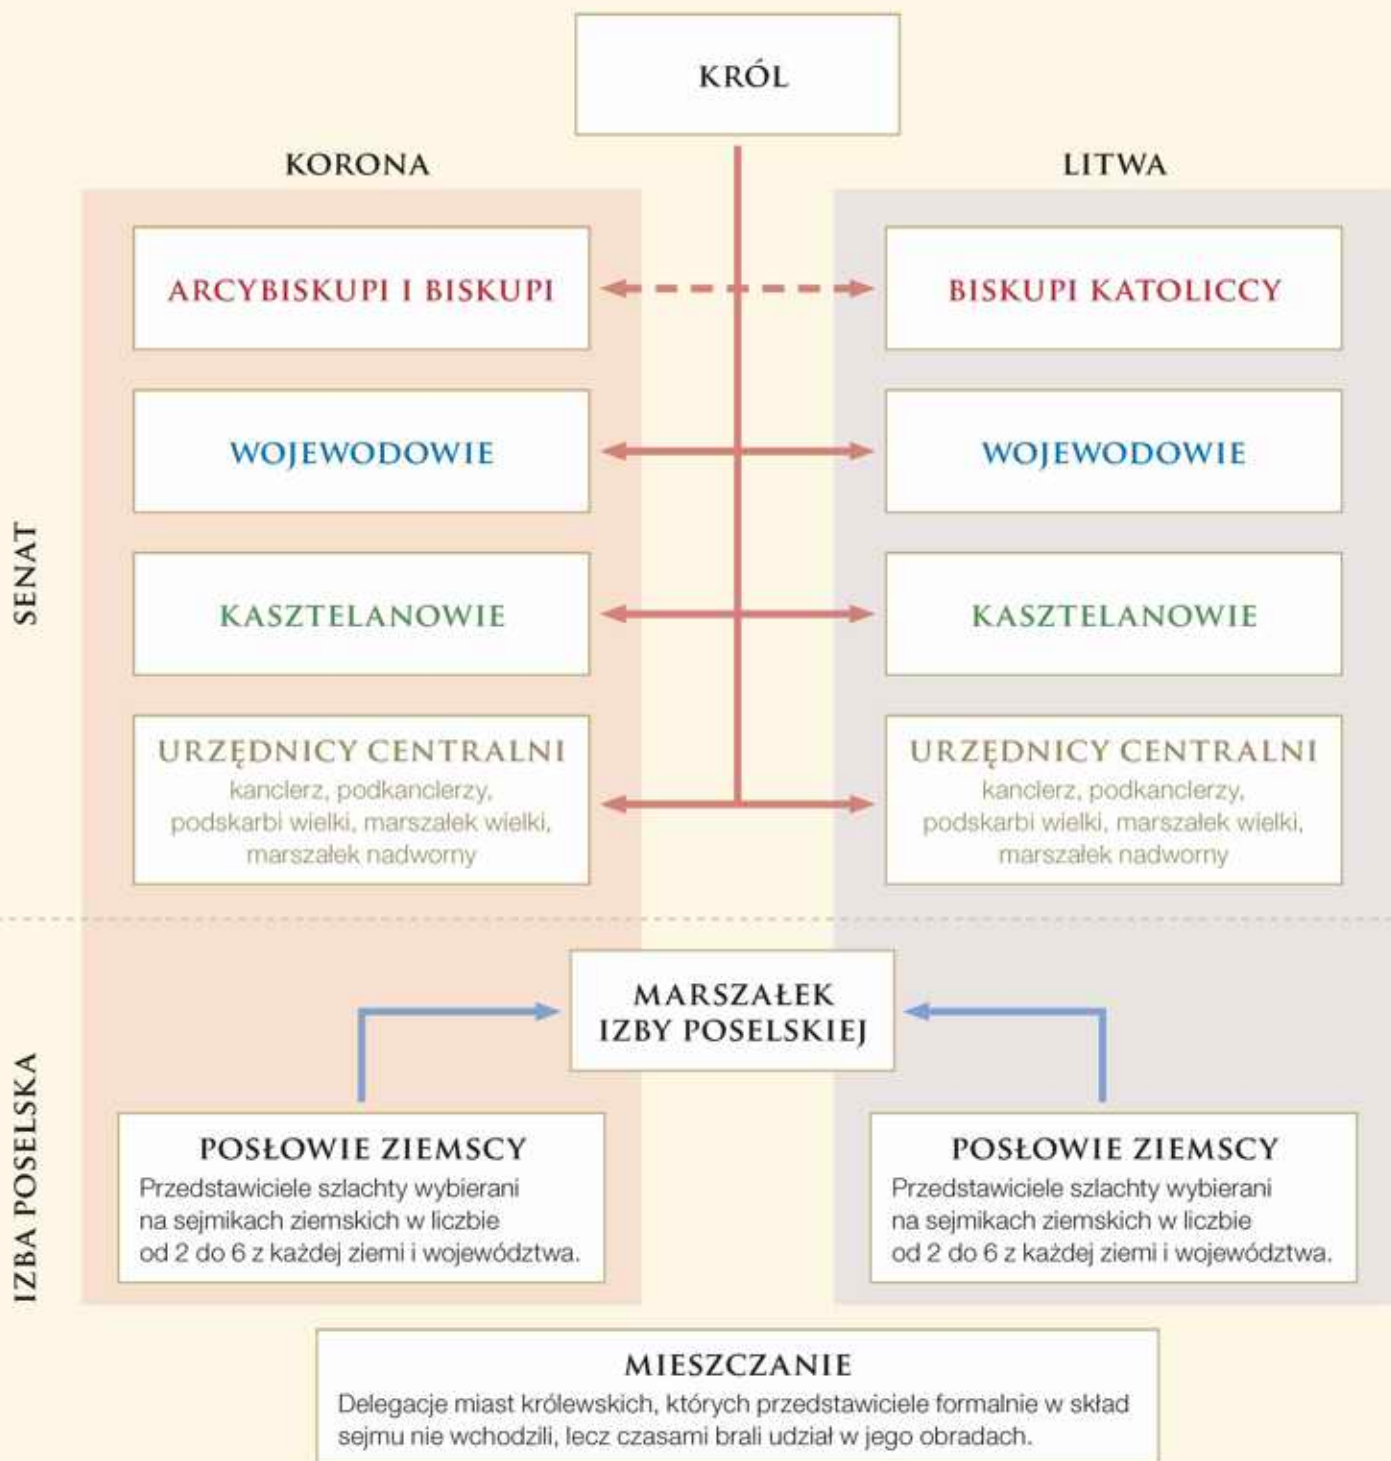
KRÓL

KORONA

LITWA

SENAT

ARCYBISKUPI I BISKUPI

BISKUPI KATOLICCY

WOJEWODOWIE

WOJEWODOWIE

KASZTELANOWIE

KASZTELANOWIE

URZĘDNICY CENTRALNI
kanclerz, podkanclerzy, podskarbi wielki, marszałek wielki, marszałek nadworny

URZĘDNICY CENTRALNI
kanclerz, podkanclerzy, podskarbi wielki, marszałek wielki, marszałek nadworny

IZBA POSELSKA

MARSZAŁEK IZBY POSELSKIEJ

POSŁOWIE ZIEMSCY
Przedstawiciele szlachty wybierani na sejmikach ziemskich w liczbie od 2 do 6 z każdej ziemi i województwa.

POSŁOWIE ZIEMSCY
Przedstawiciele szlachty wybierani na sejmikach ziemskich w liczbie od 2 do 6 z każdej ziemi i województwa.

MIESZCZANIE
Delegacje miast królewskich, których przedstawiciele formalnie w skład sejmu nie wchodzili, lecz czasami brali udział w jego obradach.